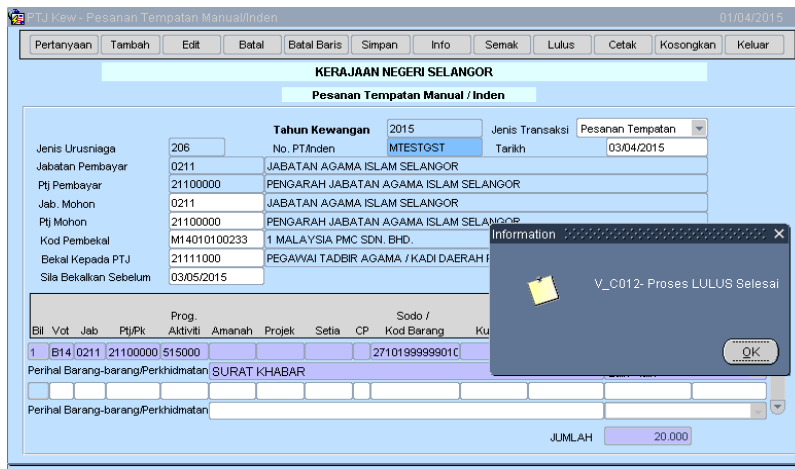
PTJ Kew - Pesanan Tempatan Manual/Inden 01/04/2015

Pertanyaan Tambah Edit Batal Batal Baris Simpan Info Semak Lulus Cetak Kosongkan Keluar

KERAJAAN NEGERI SELANGOR

Pesanan Tempatan Manual / Inden

Tahun Kewangan 2015 Jenis Transaksi Pesanan Tempatan

Jenis Urusniaga 206 No. PT/Inden MTESTGST Tarikh 03/04/2015

Jabatan Pembayar 0211 JABATAN AGAMA ISLAM SELANGOR

Ptj Pembayar 21100000 PENGARAH JABATAN AGAMA ISLAM SELANGOR

Jab. Mohon 0211 JABATAN AGAMA ISLAM SELANGOR

Ptj Mohon 21100000 PENGARAH JABATAN AGAMA ISLAM SELANGOR

Kod Pembekal M14010100233 1 MALAYSIA PMC SDN. BHD.

Bekal Kepada PTJ 21111000 PEGAWAI TADBIR AGAMA / KADI DAERAH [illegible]

Sila Bekalkan Sebelum 03/05/2015

| Bil | Vot | Jab | Ptj/Pk | Prog. Aktiviti | Amanah | Projek | Setia | CP | Sodo / Kod Barang | Ku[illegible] |
|---|---|---|---|---|---|---|---|---|---|---|
| 1 | B14 | 0211 | 21100000 | 515000 | | | | | 27101999999010 | |

Perihal Barang-barang/Perkhidmatan SURAT KHABAR

Perihal Barang-barang/Perkhidmatan

JUMLAH 20.000

Information

V_C012- Proses LULUS Selesai

OK